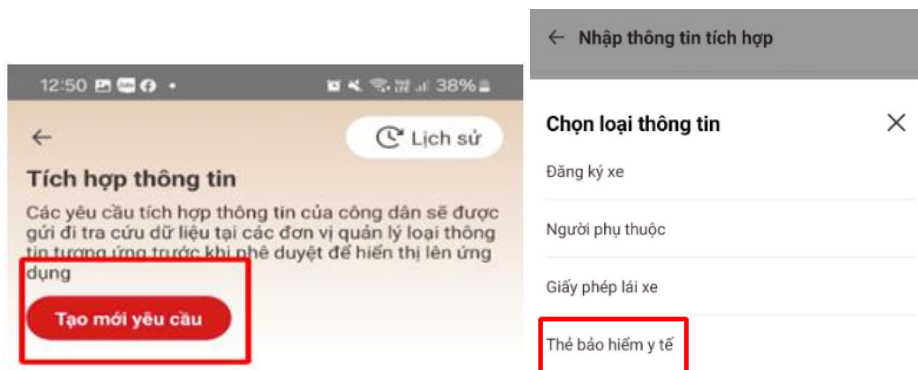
12:50 38%

←

Lịch sử

Tích hợp thông tin

Các yêu cầu tích hợp thông tin của công dân sẽ được gửi đi tra cứu dữ liệu tại các đơn vị quản lý loại thông tin tương ứng trước khi phê duyệt để hiển thị lên ứng dụng

Tạo mới yêu cầu

← Nhập thông tin tích hợp

Chọn loại thông tin

Đăng ký xe

Người phụ thuộc

Giấy phép lái xe

Thẻ bảo hiểm y tế